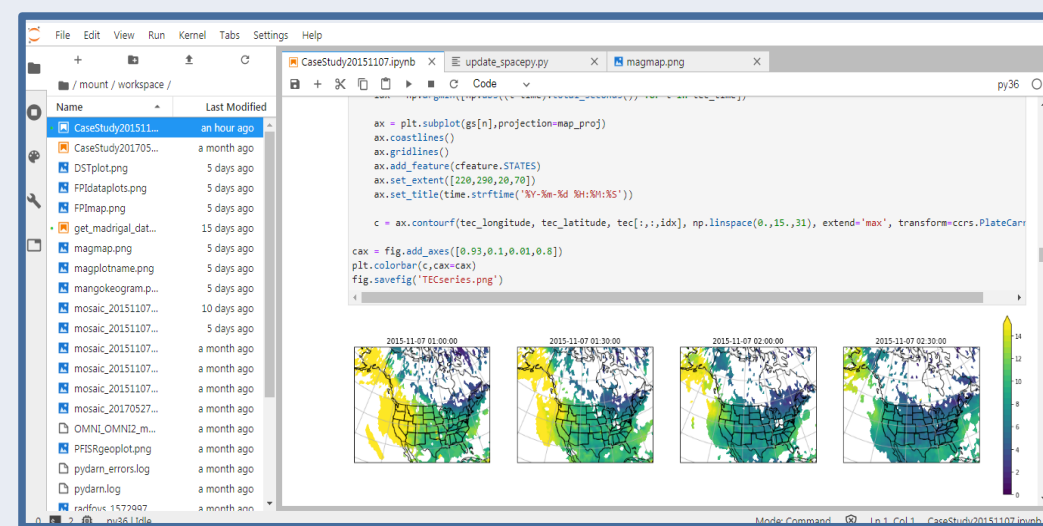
File Edit View Run Kernel Tabs Settings Help

/ mount / workspace /

Name Last Modified

| Name | Last Modified |
|---|---|
| CaseStudy201511... | an hour ago |
| CaseStudy201705... | a month ago |
| DSTplot.png | 5 days ago |
| FPIdataplots.png | 5 days ago |
| FPImap.png | 5 days ago |
| get_madrigal_dat... | 15 days ago |
| magmap.png | 5 days ago |
| magplotname.png | 5 days ago |
| mangokeogram.p... | 5 days ago |
| mosaic_20151107... | 10 days ago |
| mosaic_20151107... | 5 days ago |
| mosaic_20151107... | a month ago |
| mosaic_20151107... | a month ago |
| mosaic_20151107... | a month ago |
| mosaic_20170527... | a month ago |
| OMNI_OMNI2_m... | a month ago |
| PFISRgeoplot.png | a month ago |
| pydarn_errors.log | a month ago |
| pydarn.log | a month ago |
| radfovs_1572997... | a month ago |

CaseStudy20151107.ipynb update_spacepy.py magmap.png

Code py36

ax = plt.subplot(gs[n],projection=map_proj)
ax.coastlines()
ax.gridlines()
ax.add_feature(cfeature.STATES)
ax.set_extent([220,290,20,70])
ax.set_title(time.strftime('%Y-%m-%d %H:%M:%S'))

c = ax.contourf(tec_longitude, tec_latitude, tec[:,:,idx], np.linspace(0.,15.,31), extend='max', transform=ccrs.PlateCarr

cax = fig.add_axes([0.93,0.1,0.01,0.8])
plt.colorbar(c,cax=cax)
fig.savefig('TECseries.png')

2015-11-07 01:00:00
2015-11-07 01:30:00
2015-11-07 02:00:00
2015-11-07 02:30:00

14 12 10 8 6 4 2 0

0 2 py36 | Idle Mode: Command Ln 1, Col 1 CaseStudy20151107.ipynb